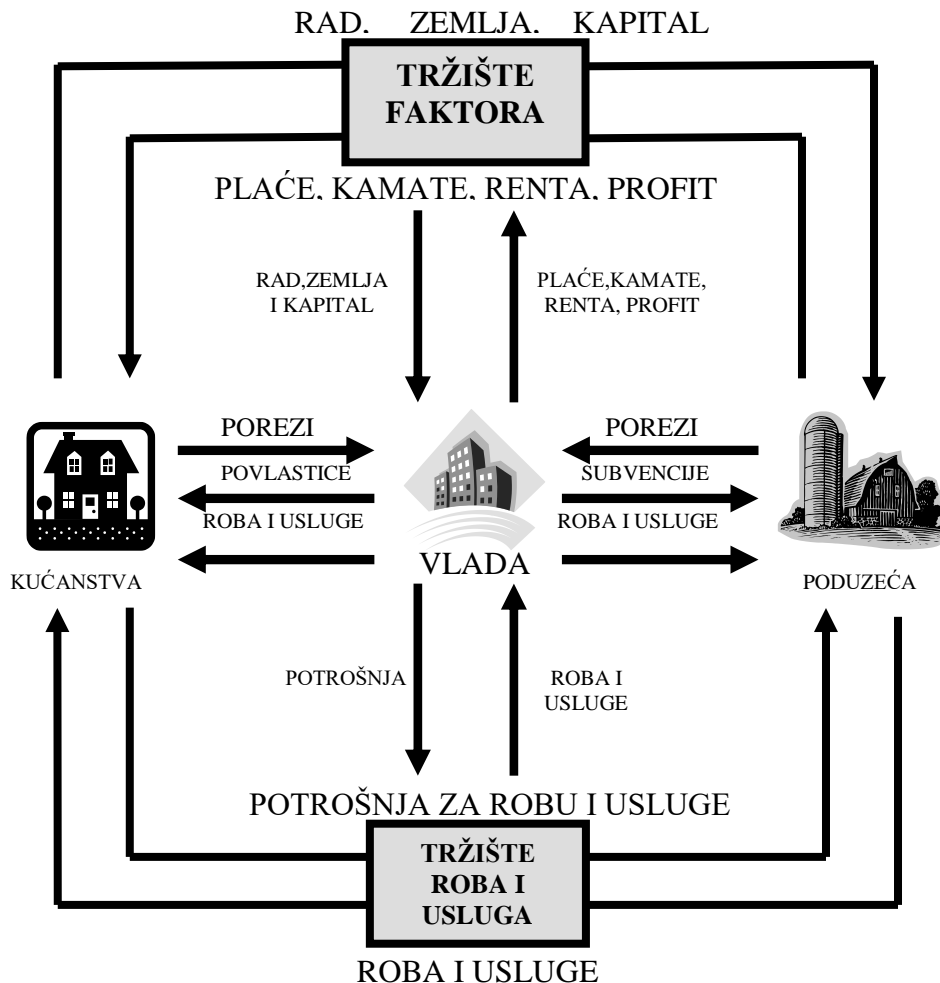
RAD, ZEMLJA, KAPITAL

TRŽIŠTE FAKTORA

PLAĆE, KAMATE, RENTA, PROFIT

RAD,ZEMLJA I KAPITAL

PLAĆE,KAMATE, RENTA, PROFIT

POREZI

POVLASTICE

ROBA I USLUGE

POREZI

SUBVENCIJE

ROBA I USLUGE

KUĆANSTVA

VLADA

PODUZEĆA

POTROŠNJA

ROBA I USLUGE

POTROŠNJA ZA ROBU I USLUGE

TRŽIŠTE ROBA I USLUGA

ROBA I USLUGE